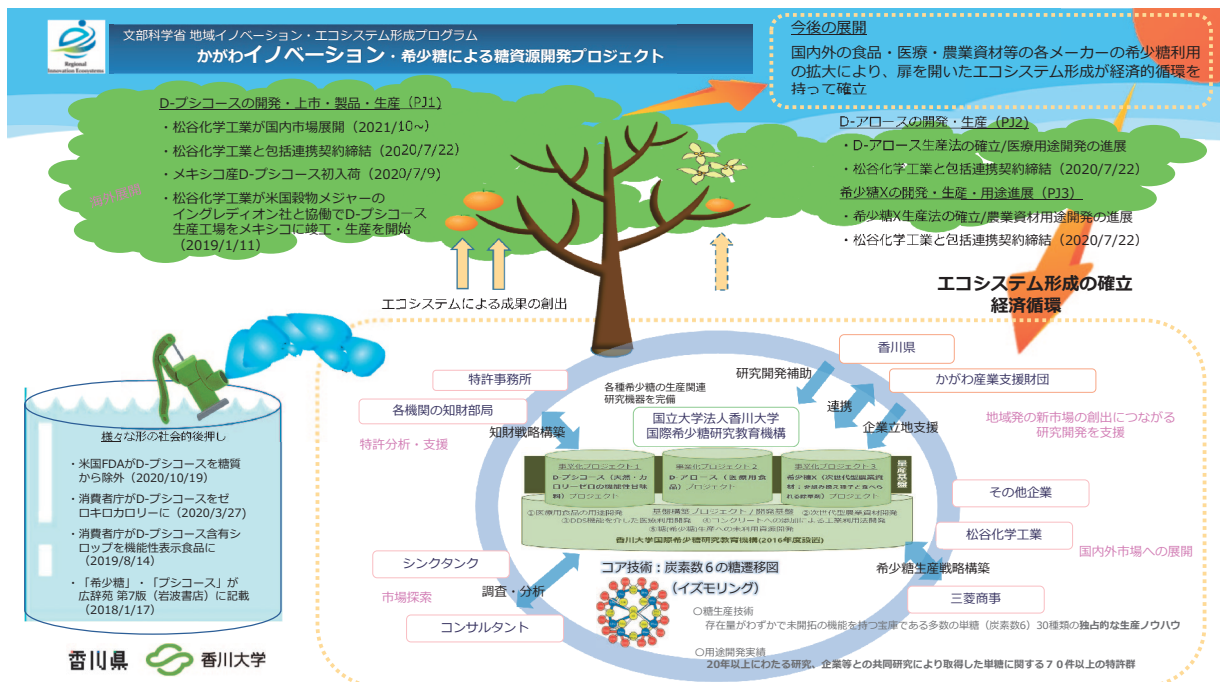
Regional Innovation Ecosystems

文部科学省 地域イノベーション・エコシステム形成プログラム
かがわイノベーション・希少糖による糖資源開発プロジェクト

今後の展開
国内外の食品・医療・農業資材等の各メーカーの希少糖利用の拡大により、扉を開いたエコシステム形成が経済的循環を持って確立

D-プシコースの開発・上市・製品・生産（PJ1）
・松谷化学工業が国内市場展開（2021/10~）
・松谷化学工業と包括連携契約締結（2020/7/22）
・メキシコ産D-プシコース初入荷（2020/7/9）
・松谷化学工業が米国穀物メジャーのイングレディオン社と協働でD-プシコース生産工場をメキシコに竣工・生産を開始（2019/1/11）

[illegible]

D-アロースの開発・生産（PJ2）
・D-アロース生産法の確立/医療用途開発の進展
・松谷化学工業と包括連携契約締結（2020/7/22）
希少糖Xの開発・生産・用途進展（PJ3）
・希少糖X生産法の確立/農業資材用途開発の進展
・松谷化学工業と包括連携契約締結（2020/7/22）

エコシステムによる成果の創出

エコシステム形成の確立
経済循環

様々な形の社会的後押し
・米国FDAがD-プシコースを糖質から除外（2020/10/19）
・消費者庁がD-プシコースをゼロキロカロリーに（2020/3/27）
・消費者庁がD-プシコース含有シロップを機能性表示食品に（2019/8/14）
・「希少糖」・「プシコース」が広辞苑 第7版（岩波書店）に記載（2018/1/17）

香川県 香川大学

特許事務所
各機関の知財部局
特許分析・支援
知財戦略構築
各種希少糖の生産関連研究機器を完備
研究開発補助
香川県
かがわ産業支援財団
連携
国立大学法人香川大学
国際希少糖研究教育機構
企業立地支援
地域発の新市場の創出につながる研究開発を支援

事業化プロジェクト1
D-プシコース（大然・カロリーゼロの機能性甘味料）プロジェクト
事業化プロジェクト2
D-アロース（医療用食品）プロジェクト
事業化プロジェクト3
希少糖X（次世代型農業資材：多様な糖を組み合わせた新事業）プロジェクト
基盤構築プロジェクト／開発基盤
①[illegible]
②次世代型農業資材開発
③DDS機能を介した医療利用開発
④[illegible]
⑤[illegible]
香川大学国際希少糖研究教育機構（2016年度設置）

その他企業
松谷化学工業
国内外市場への展開
希少糖生産戦略構築
三菱商事

シンクタンク
市場探索
調査・分析
コンサルタント

コア技術：炭素数６の糖連移図
（イズモリング）
○糖生産技術
存在量がわずかで未開拓の機能を持つ宝庫である多数の単糖（炭素数6）30種類の独占的な生産ノウハウ
○用途開発実績
20年以上にわたる研究、企業等との共同研究により取得した単糖に関する７０件以上の特許群